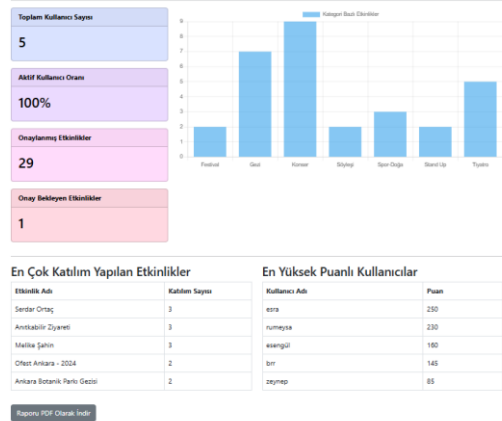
Toplam Kullanıcı Sayısı

5

Aktif Kullanıcı Oranı

100%

Onaylanmış Etkinlikler

29

Onay Bekleyen Etkinlikler

1

Kategori Bazlı Etkinlikler

9
8
7
6
5
4
3
2
1
0

Festival Gezi Konser Söyleşi Spor Doğa Stand Up Tiyatro

En Çok Katılım Yapılan Etkinlikler

| Etkinlik Adı | Katılım Sayısı |
|---|---|
| Serdar Ortaç | 3 |
| Anıtkabir Ziyareti | 3 |
| Melike Şahin | 3 |
| Ofest Ankara - 2024 | 2 |
| Ankara Botanik Parkı Gezisi | 2 |

En Yüksek Puanlı Kullanıcılar

| Kullanıcı Adı | Puan |
|---|---|
| esra | 250 |
| rumeysa | 230 |
| esengül | 160 |
| brr | 145 |
| zeynep | 85 |

Raporu PDF Olarak İndir